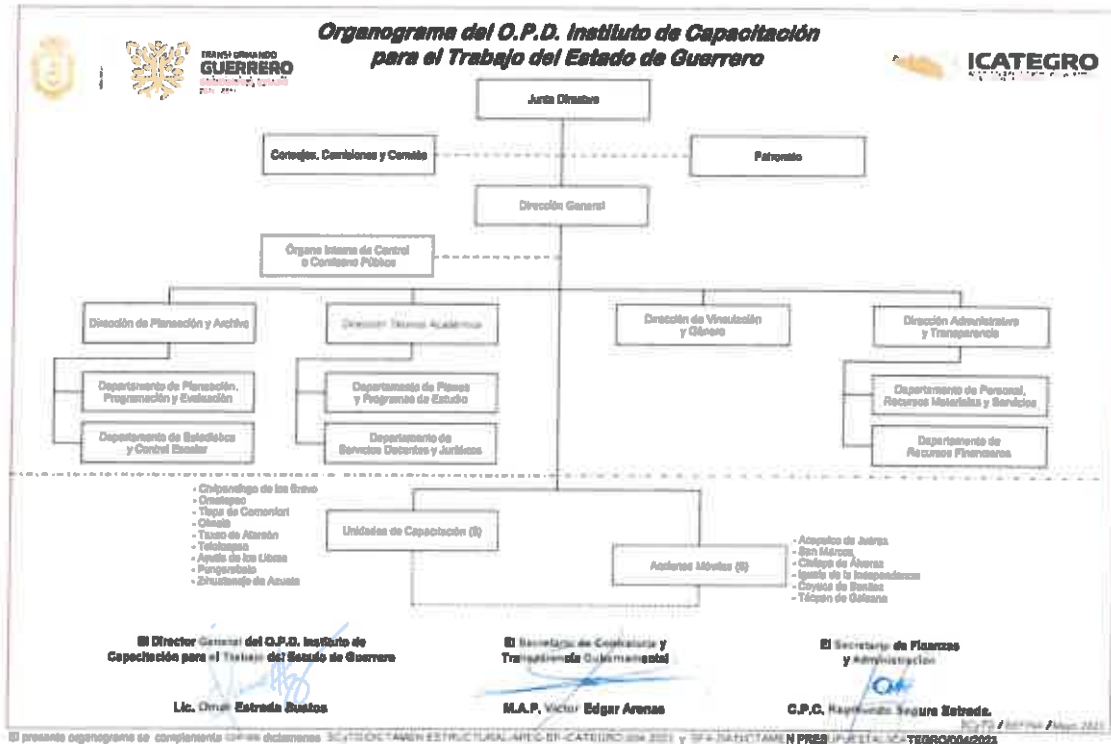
Organograma del O.P.D. Instituto de Capacitación para el Trabajo del Estado de Guerrero

GUERRERO

ICATEGRO

Junta Directiva

Consejos, Comisiones y Comités

Patronato

Dirección General

Órgano Interno de Control o Comisario Público

Dirección de Planeación y Archivo

Dirección Técnica Académica

Dirección de Vinculación y Género

Dirección Administrativa y Transparencia

Departamento de Planeación, Programación y Evaluación

Departamento de Estadística y Control Escolar

Departamento de Planes y Programas de Estudio

Departamento de Servicios Docentes y Jurídicos

Departamento de Personal, Recursos Materiales y Servicios

Departamento de Recursos Financieros

- Chilpancingo de los Bravo
- Ometepec
- Tlapa de Comonfort
- Olinalá
- Taxco de Alarcón
- Teloloapan
- Ayutla de los Libres
- Pungarabato
- Zihuatanejo de Azueta

Unidades de Capacitación (9)

Acciones Móviles (6)

- Acapulco de Juárez
- San Marcos
- Chilapa de Álvarez
- Iguala de la Independencia
- Coyuca de Benítez
- Técpan de Galeana

El Director General del O.P.D. Instituto de Capacitación para el Trabajo del Estado de Guerrero

Lic. Omar Estrada Bustos

El Secretario de Contraloría y Transparencia Gubernamental

M.A.P. Víctor Edgar Arenas

El Secretario de Finanzas y Administración

C.P.C. Raymundo Segura Estrada.

El presente organograma se complementa con los dictámenes SCyTG/DICTAMEN ESTRUCTURAL-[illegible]-ICATEGRO/004/2021 y SFA/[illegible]/DICTAMEN PRESUPUESTAL/ICATEGRO/004/2021

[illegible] / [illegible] / Mayo 2021